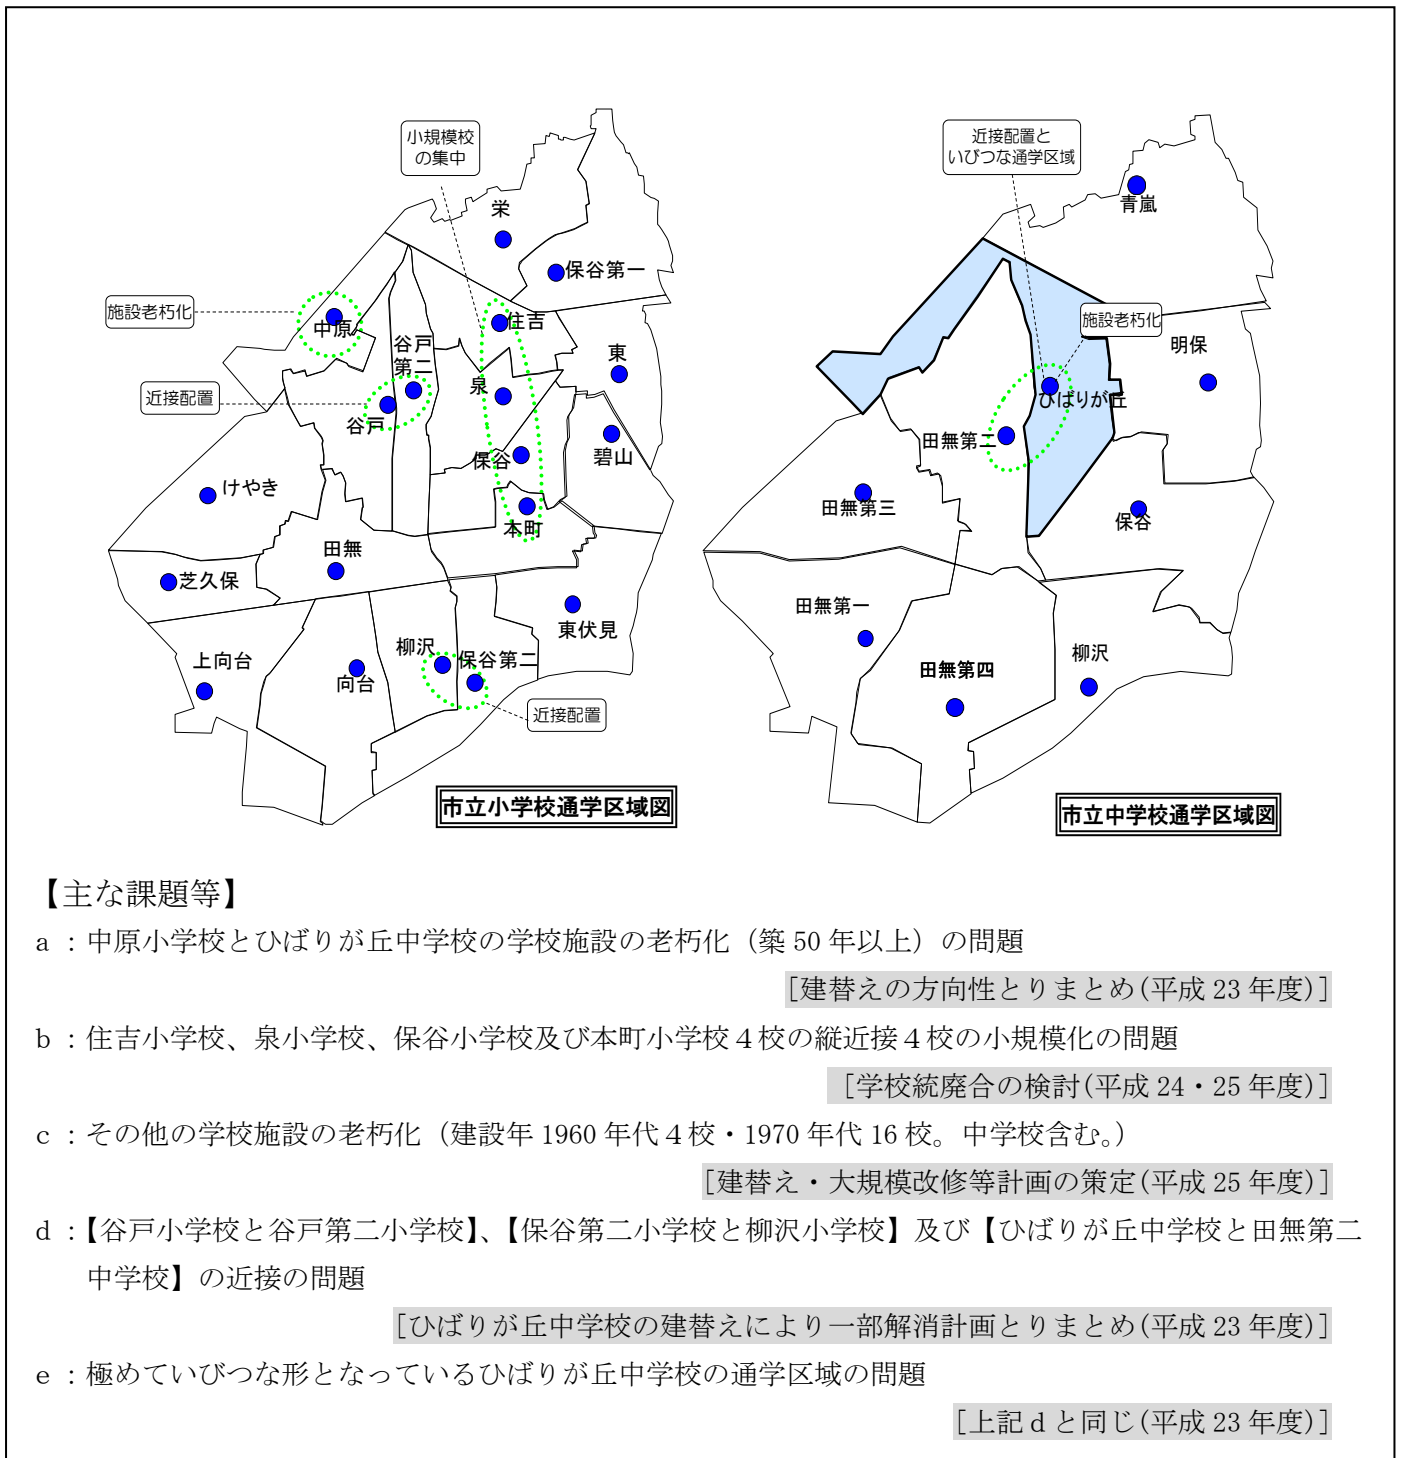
小規模校の集中

栄

保谷第一

施設老朽化

中原

住吉

谷戸第二

東

近接配置

泉

谷戸

碧山

保谷

けやき

本町

田無

芝久保

東伏見

柳沢

保谷第二

上向台

向台

近接配置

市立小学校通学区域図

近接配置といびつな通学区域

青嵐

施設老朽化

明保

ひばりが丘

田無第二

田無第三

保谷

田無第一

柳沢

田無第四

市立中学校通学区域図

【主な課題等】

a ：中原小学校とひばりが丘中学校の学校施設の老朽化（築 50 年以上）の問題

［建替えの方向性とりまとめ(平成 23 年度)］

b ：住吉小学校、泉小学校、保谷小学校及び本町小学校４校の縦近接４校の小規模化の問題

［学校統廃合の検討(平成 24・25 年度)］

c ：その他の学校施設の老朽化（建設年 1960 年代４校・1970 年代 16 校。中学校含む。）

［建替え・大規模改修等計画の策定(平成 25 年度)］

d ：【谷戸小学校と谷戸第二小学校】、【保谷第二小学校と柳沢小学校】及び【ひばりが丘中学校と田無第二中学校】の近接の問題

［ひばりが丘中学校の建替えにより一部解消計画とりまとめ(平成 23 年度)］

e ：極めていびつな形となっているひばりが丘中学校の通学区域の問題

［上記 d と同じ(平成 23 年度)］